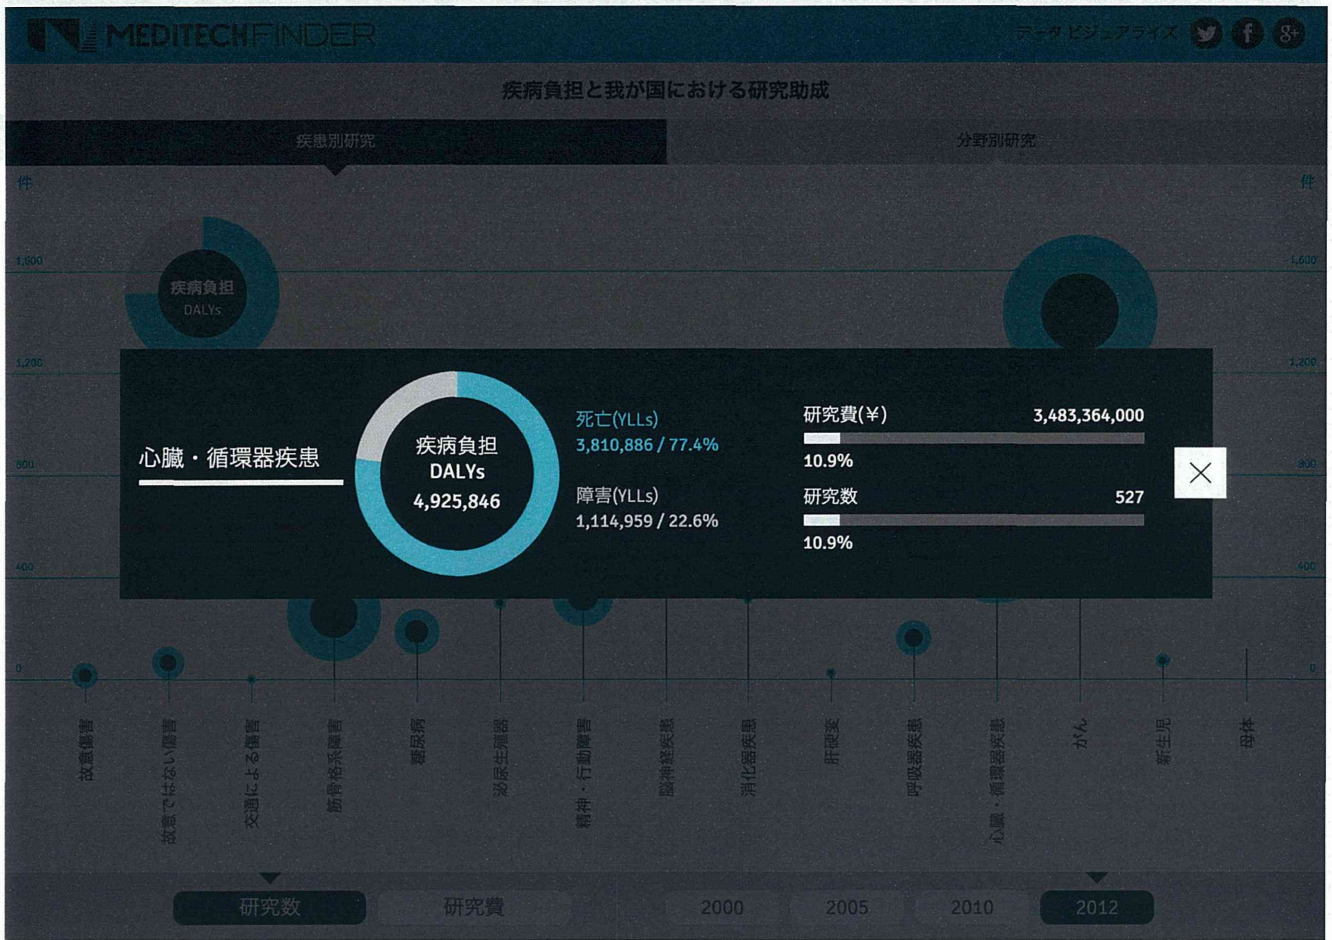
MEDITECHFINDER

データビジュアライズ

疾病負担と我が国における研究助成

疾患別研究

分野別研究

件

件

1,600

1,600

疾病負担
DALYs

1,200

1,200

800

800

400

400

0

0

心臓・循環器疾患

疾病負担
DALYs
4,925,846

死亡(YLLs)
3,810,886 / 77.4%

障害(YLLs)
1,114,959 / 22.6%

研究費(¥)
3,483,364,000

10.9%

研究数
527

10.9%

故意傷害

故意ではない傷害

交通による傷害

筋骨格系障害

糖尿病

泌尿生殖器

精神・行動障害

脳神経疾患

消化器疾患

肝硬変

呼吸器疾患

心臓・循環器疾患

がん

新生児

母体

研究数

研究費

2000

2005

2010

2012